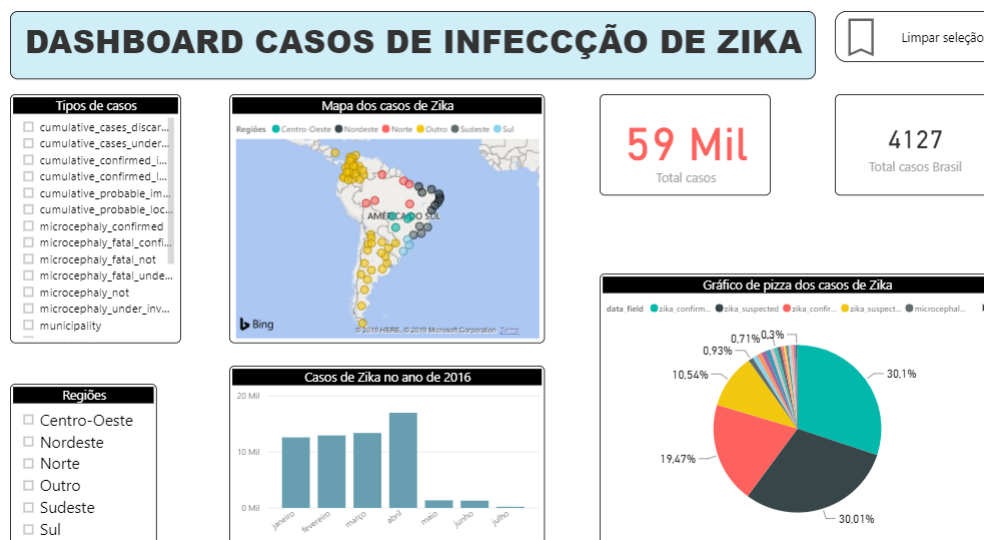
DASHBOARD CASOS DE INFECCÇÃO DE ZIKA

Limpar seleçõ

Tipos de casos
cumulative_cases_discar...
cumulative_cases_under...
cumulative_confirmed_i...
cumulative_confirmed_l...
cumulative_probable_im...
cumulative_probable_loc...
microcephaly_confirmed
microcephaly_fatal_confi...
microcephaly_fatal_not
microcephaly_fatal_unde...
microcephaly_not
microcephaly_under_inv...
municipality

Mapa dos casos de Zika
Regiões Centro-Oeste Nordeste Norte Outro Sudeste Sul
AMÉRICA DO SUL
Bing
© 2019 HERE, © 2019 Microsoft Corporation Terms

59 Mil
Total casos

4127
Total casos Brasil

Gráfico de pizza dos casos de Zika
data_field zika_confirm... zika_suspected zika_confir... zika_suspect... microcephal...
0,71% 0,3%
0,93%
10,54%
30,1%
19,47%
30,01%

Regiões
Centro-Oeste
Nordeste
Norte
Outro
Sudeste
Sul

Casos de Zika no ano de 2016
20 Mil
10 Mil
0 Mil
janeiro fevereiro março abril maio junho julho